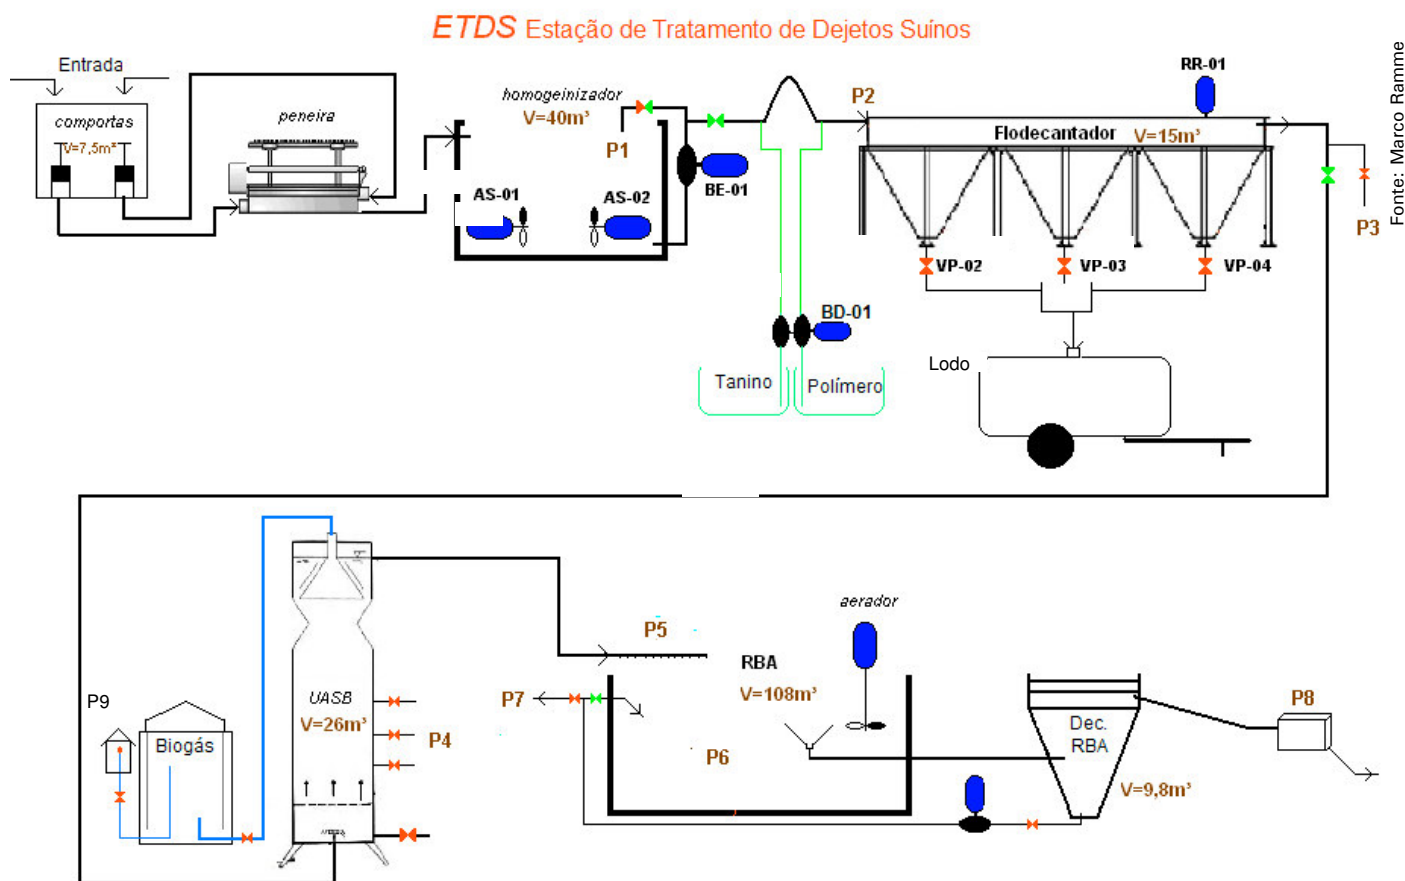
ETDS Estação de Tratamento de Dejetos Suínos

Fonte: Marco Ramme

Entrada

comportas

V=7,5m³

peneira

homogeinizador

V=40m³

P1

AS-01

AS-02

BE-01

P2

RR-01

Flodecantador V=15m³

P3

VP-02

VP-03

VP-04

BD-01

Tanino

Polímero

Lodo

UASB

V=26m³

P4

P5

RBA

V=108m³

aerador

P7

P6

Dec. RBA

V=9,8m³

P8

P9

Biogás